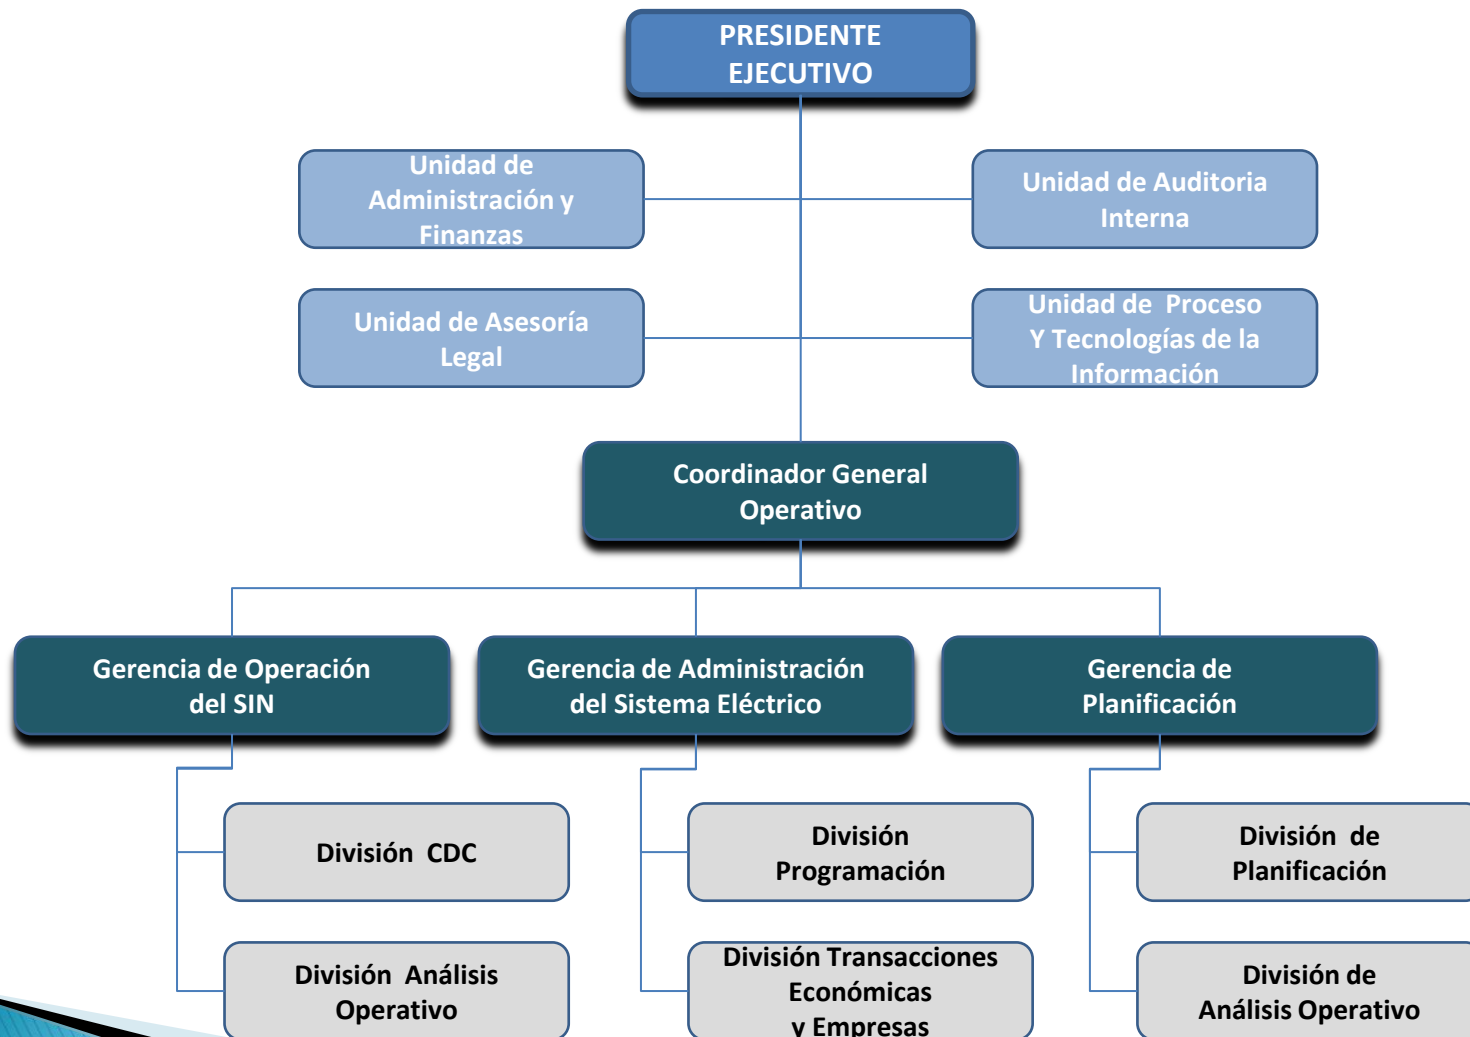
PRESIDENTE EJECUTIVO

Unidad de Administración y Finanzas

Unidad de Auditoria Interna

Unidad de Asesoría Legal

Unidad de Proceso Y Tecnologías de la Información

Coordinador General Operativo

Gerencia de Operación del SIN

Gerencia de Administración del Sistema Eléctrico

Gerencia de Planificación

División CDC

División Análisis Operativo

División Programación

División Transacciones Económicas y Empresas

División de Planificación

División de Análisis Operativo